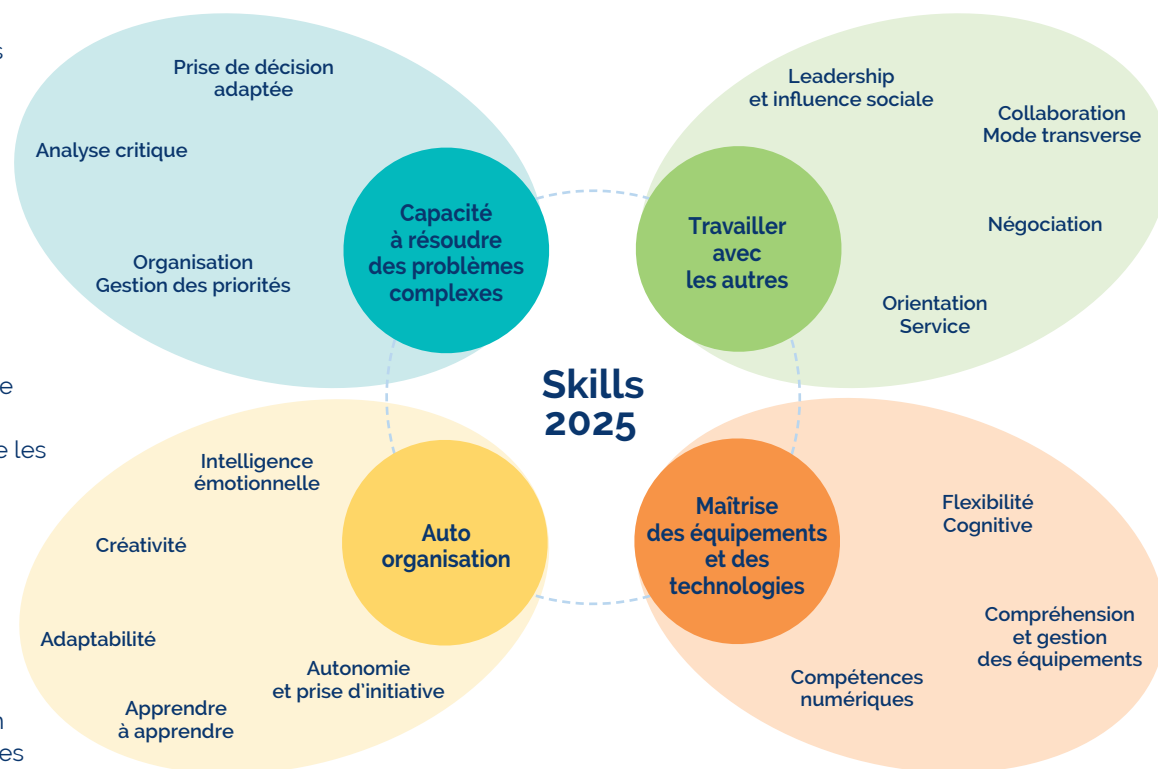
s

Prise de décision adaptée

Analyse critique

Organisation
Gestion des priorités

Capacité à résoudre des problèmes complexes

Leadership et influence sociale

Collaboration
Mode transverse

Négociation

Travailler avec les autres

Orientation Service

Skills 2025

e

e les

Intelligence émotionnelle

Créativité

Auto organisation

Adaptabilité

Autonomie et prise d'initiative

Apprendre à apprendre

n

es

Maîtrise des équipements et des technologies

Flexibilité Cognitive

Compréhension et gestion des équipements

Compétences numériques